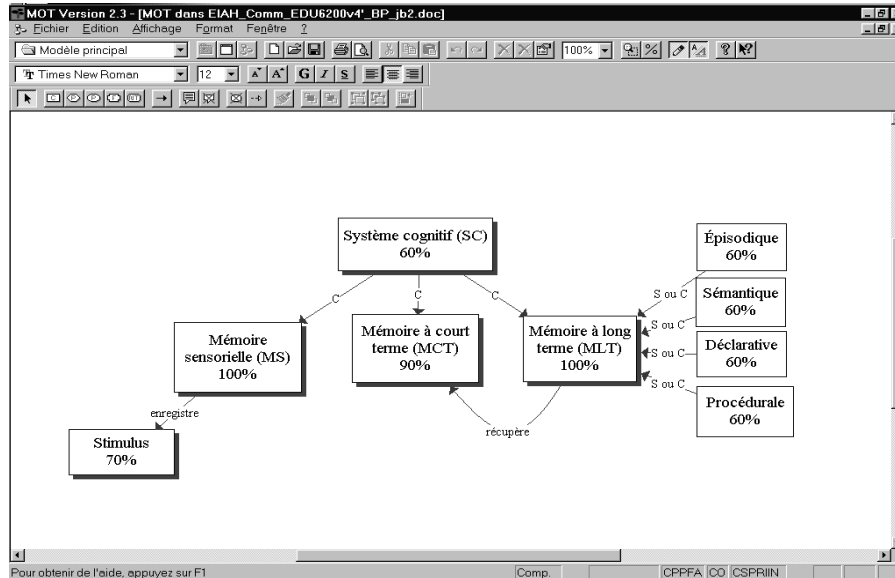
MOT Version 2.3 - [MOT dans EIAH_Comm_EDU6200v4'_BP_jb2.doc]

Fichier Edition Affichage Format Fenêtre ?

Modèle principal

100%

Times New Roman 12

G I S

Système cognitif (SC)
60%

C

C

C

Mémoire sensorielle (MS)
100%

Mémoire à court terme (MCT)
90%

Mémoire à long terme (MLT)
100%

Épisodique
60%

Sémantique
60%

Déclarative
60%

Procédurale
60%

S ou C

S ou C

S ou C

S ou C

enregistre

Stimulus
70%

récupère

Pour obtenir de l'aide, appuyez sur F1

Comp.

CPPFA CO CSPRIIN